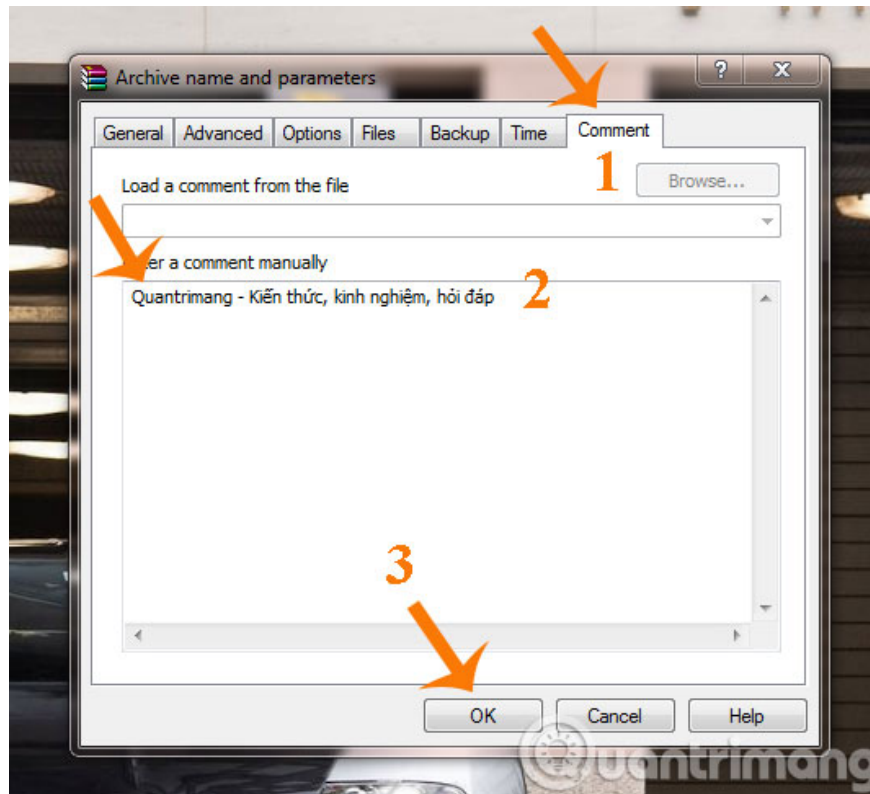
Archive name and parameters

?

X

General

Advanced

Options

Files

Backup

Time

Comment

1

Browse...

Load a comment from the file

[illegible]er a comment manually

2

Quantrimang - Kiến thức, kinh nghiệm, hỏi đáp

3

OK

Cancel

Help

Quantrimang